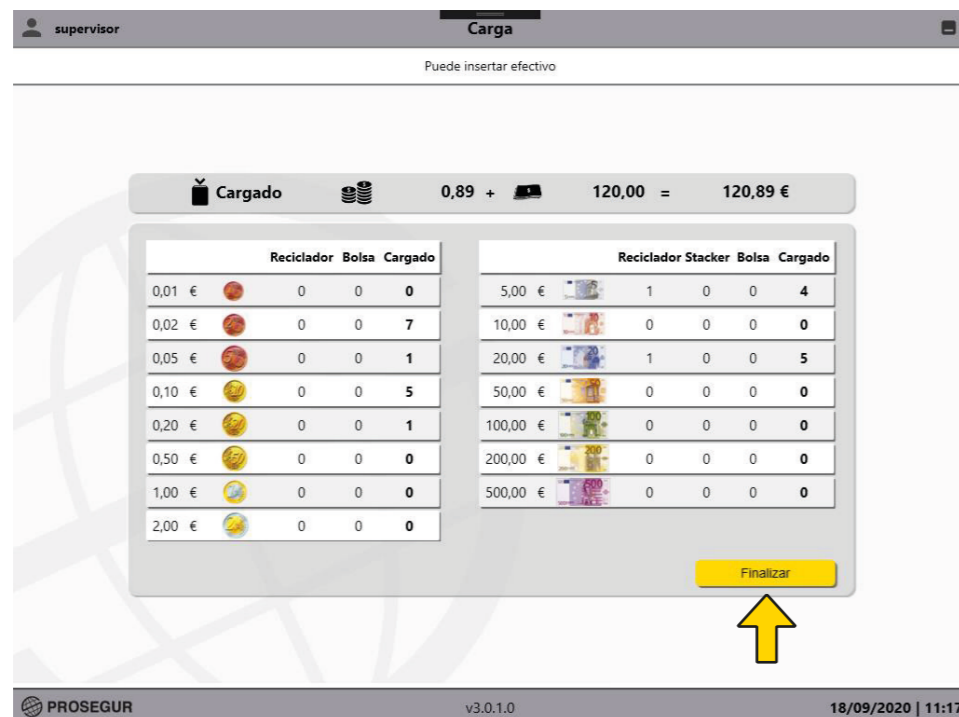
supervisor

Carga

Puede insertar efectivo

Cargado 0,89 + 120,00 = 120,89 €

| | Reciclador | Bolsa | Cargado |
|---|---|---|---|
| 0,01 € | 0 | 0 | 0 |
| 0,02 € | 0 | 0 | 7 |
| 0,05 € | 0 | 0 | 1 |
| 0,10 € | 0 | 0 | 5 |
| 0,20 € | 0 | 0 | 1 |
| 0,50 € | 0 | 0 | 0 |
| 1,00 € | 0 | 0 | 0 |
| 2,00 € | 0 | 0 | 0 |

| | Reciclador | Stacker | Bolsa | Cargado |
|---|---|---|---|---|
| 5,00 € | 1 | 0 | 0 | 4 |
| 10,00 € | 0 | 0 | 0 | 0 |
| 20,00 € | 1 | 0 | 0 | 5 |
| 50,00 € | 0 | 0 | 0 | 0 |
| 100,00 € | 0 | 0 | 0 | 0 |
| 200,00 € | 0 | 0 | 0 | 0 |
| 500,00 € | 0 | 0 | 0 | 0 |

Finalizar

PROSEGUR

v3.0.1.0

18/09/2020 | 11:17